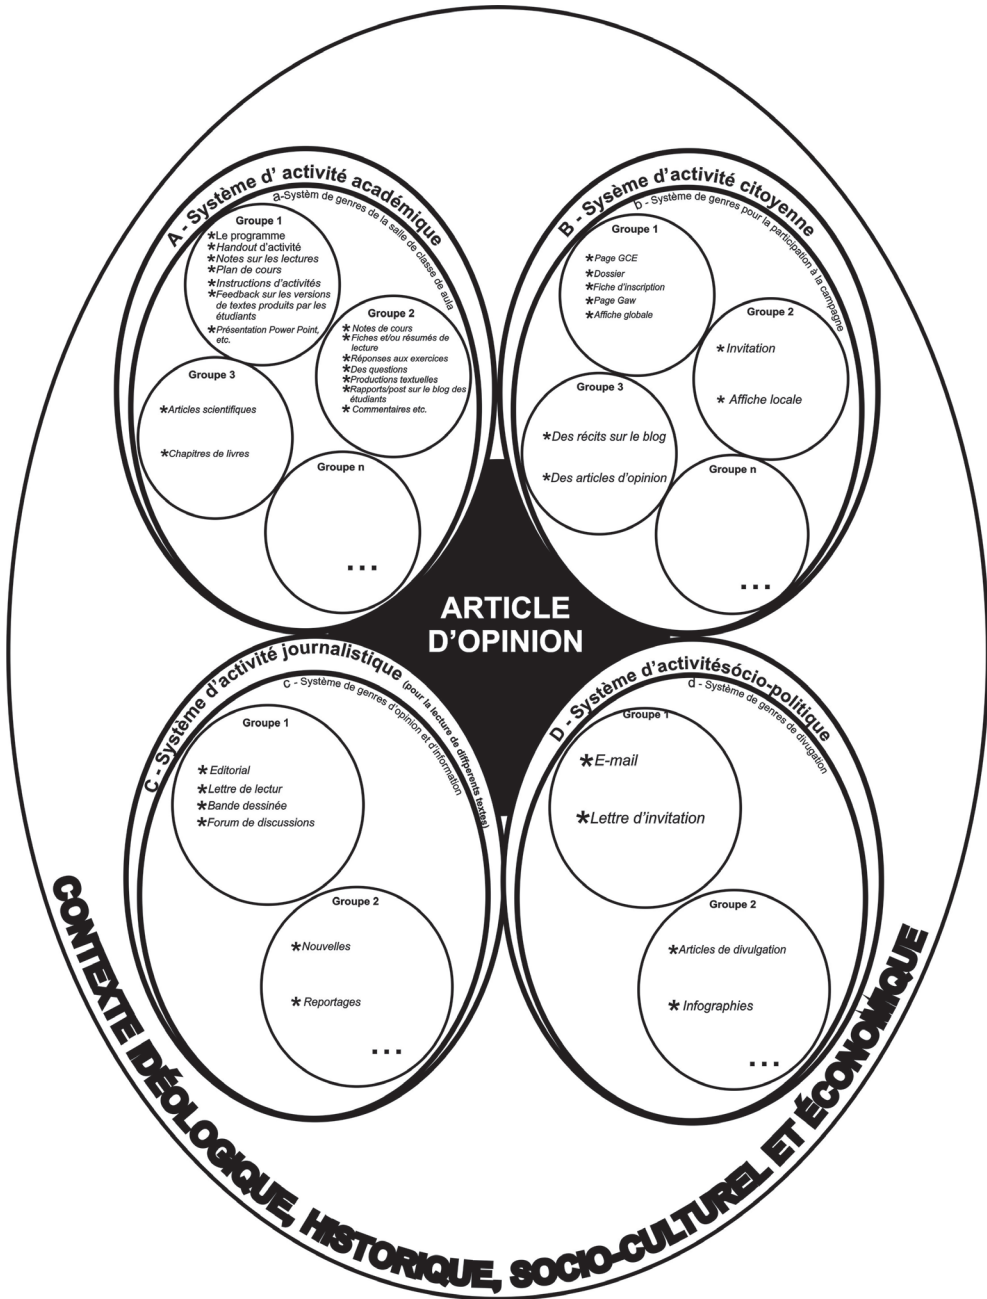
A - Système d' activité académique
a-Systèm de genres de la salle de classe de aula

Groupe 1
*Le programme
*Handout d'activité
*Notes sur les lectures
*Plan de cours
*Instructions d'activités
*Feedback sur les versions de textes produits par les étudiants
*Présentation Power Point, etc.

Groupe 2
*Notes de cours
*Fiches et/ou résumés de lecture
*Réponses aux exercices
*Des questions
*Productions textuelles
*Rapports/post sur le blog des étudiants
*Commentaires etc.

Groupe 3
*Articles scientifiques
*Chapitres de livres

Groupe n
...

B - Système d'activité citoyenne
b - Système de genres pour la participation à la campagne

Groupe 1
*Page GCE
*Dossier
*Fiche d'inscription
*Page Gaw
*Affiche globale

Groupe 2
*Invitation
*Affiche locale

Groupe 3
*Des récits sur le blog
*Des articles d'opinion

Groupe n
...

ARTICLE D'OPINION

C - Système d'activité journalistique (pour la lecture de différents textes)
c - Système de genres d'opinion et d'information

Groupe 1
*Editorial
*Lettre de lectur
*Bande dessinée
*Forum de discussions

Groupe 2
*Nouvelles
*Reportages
...

D - Système d'activitésócio-politique
d - Système de genres de divulgation

Groupe 1
*E-mail
*Lettre d'invitation

Groupe 2
*Articles de divulgation
*Infographies
...

CONTEXTE IDÉOLOGIQUE, HISTORIQUE, SOCIO-CULTUREL ET ÉCONOMIQUE